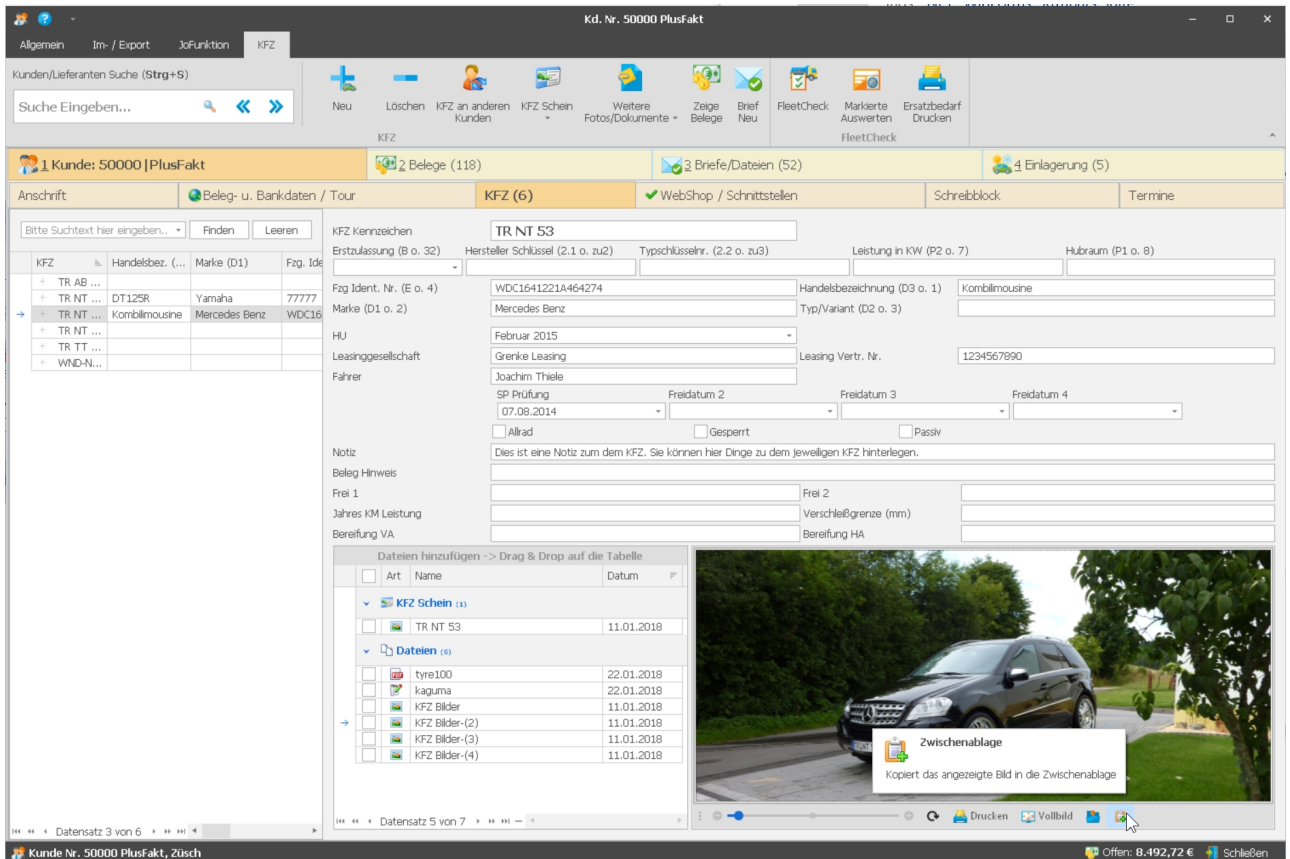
Kd. Nr. 50000 PlusFakt

Allgemein Im- / Export JoFunktion KFZ

Kunden/Lieferanten Suche (Strg+S)

Suche Eingeben...

Neu Löschen KFZ an anderen Kunden KFZ Schein Weitere Fotos/Dokumente Zeige Belege Brief Neu FleetCheck Markierte Auswerten Ersatzbedarf Drucken

KFZ FleetCheck

1 Kunde: 50000 | PlusFakt 2 Belege (118) 3 Briefe/Dateien (52) 4 Einlagerung (5)

Anschrift Beleg- u. Bankdaten / Tour KFZ (6) WebShop / Schnittstellen Schreibblock Termine

Bitte Suchtext hier eingeben.. Finden Leeren

| KFZ | Handelsbez. (... | Marke (D1) | Fzg. Ide |
|---|---|---|---|
| TR AB ... | | | |
| TR NT ... | DT125R | Yamaha | 77777 |
| TR NT ... | Kombilimousine | Mercedes Benz | WDC16 |
| TR NT ... | | | |
| TR TT ... | | | |
| WND-N... | | | |

Datensatz 3 von 6

KFZ Kennzeichen TR NT 53

Erstzulassung (B o. 32) Hersteller Schlüssel (2.1 o. zu2) Typschlüsselnr. (2.2 o. zu3) Leistung in KW (P2 o. 7) Hubraum (P1 o. 8)

Fzg Ident. Nr. (E o. 4) WDC1641221A464274 Handelsbezeichnung (D3 o. 1) Kombilimousine

Marke (D1 o. 2) Mercedes Benz Typ/Variant (D2 o. 3)

HU Februar 2015

Leasinggesellschaft Grenke Leasing Leasing Vertr. Nr. 1234567890

Fahrer Joachim Thiele

SP Prüfung 07.08.2014 Freidatum 2 Freidatum 3 Freidatum 4

Allrad Gesperrt Passiv

Notiz Dies ist eine Notiz zum dem KFZ. Sie können hier Dinge zu dem jeweiligen KFZ hinterlegen.

Beleg Hinweis

Frei 1 Frei 2

Jahres KM Leistung Verschleißgrenze (mm)

Bereifung VA Bereifung HA

Dateien hinzufügen -> Drag & Drop auf die Tabelle

| Art | Name | Datum |
|---|---|---|
| KFZ Schein (1) | | |
| | TR NT 53 | 11.01.2018 |
| Dateien (6) | | |
| | tyre100 | 22.01.2018 |
| | kaguma | 22.01.2018 |
| | KFZ Bilder | 11.01.2018 |
| | KFZ Bilder-(2) | 11.01.2018 |
| | KFZ Bilder-(3) | 11.01.2018 |
| | KFZ Bilder-(4) | 11.01.2018 |

Datensatz 5 von 7

Zwischenablage
Kopiert das angezeigte Bild in die Zwischenablage

Drucken Vollbild

Kunde Nr. 50000 PlusFakt, Züsch Offen: 8.492,72 € Schließen